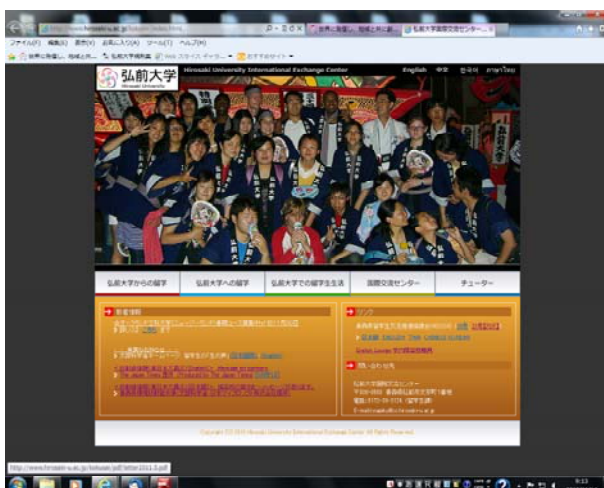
http://www.hirosaki-u.ac.jp/kokusai/index.html
世界に羽ばたく 地域と共に創 | 弘前大学国際交流センター...
ファイル(F) 編集(E) 表示(V) お気に入り(A) ツール(T) ヘルプ(H)
世界に飛躍し 地域と共... 弘前大学構内図 Web スライス ギャラリー おすすめサイト

弘前大学
Hirosaki University
Hirosaki University International Exchange Center
English 中文 한국어 ภาษาไทย

弘前大学からの留学
弘前大学への留学
弘前大学での留学生生活
国際交流センター
チューター

新着情報
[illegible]
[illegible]
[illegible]
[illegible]

リンク
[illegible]
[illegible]
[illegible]

問い合わせ先
弘前大学国際交流センター
〒036-8560 青森県弘前市文京町1番地
電話: 0172-39-3126 (留学生課)
E-mail: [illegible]

Copyright (C) 2010 Hirosaki University International Exchange Center All Rights Reserved.

http://www.hirosaki-u.ac.jp/kokusai/pdf/letter2011.3.pdf